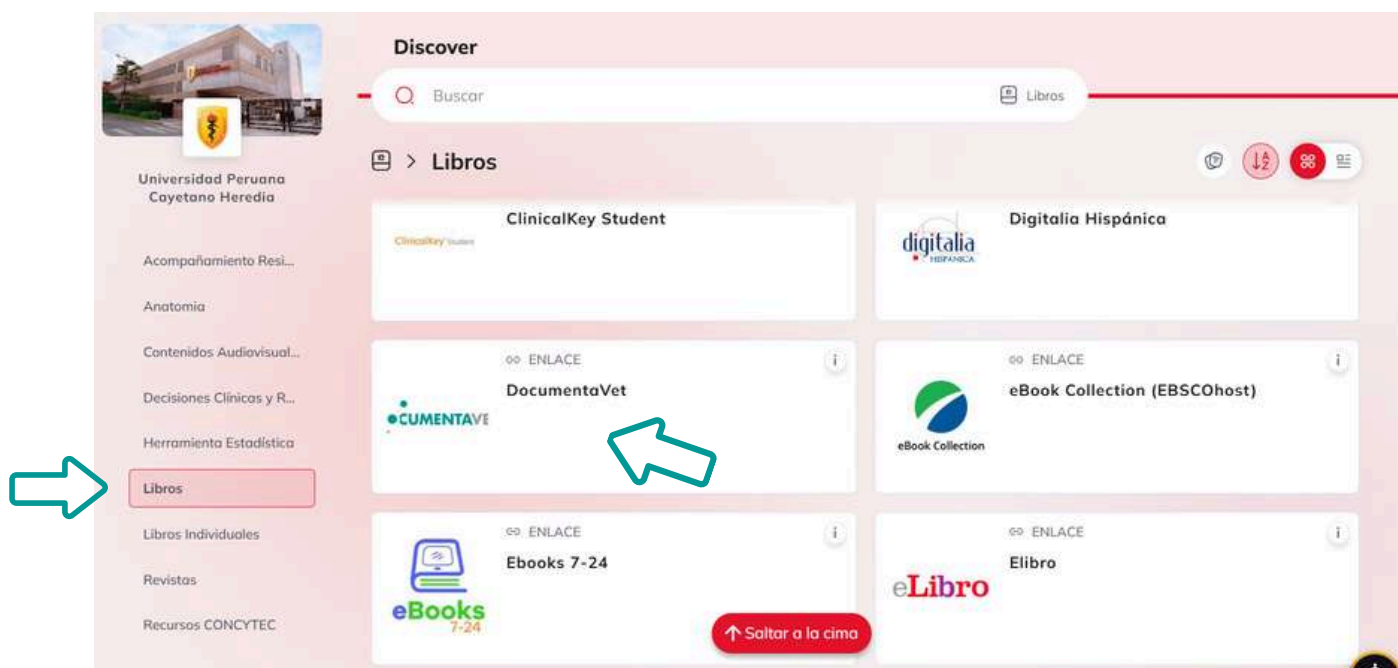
Universidad Peruana Cayetano Heredia

Acompañamiento Resi...

Anatomia

Contenidos Audiovisual...

Decisiones Clínicas y R...

Herramienta Estadística

Libros

Libros Individuales

Revistas

Recursos CONCYTEC

Discover

Buscar

Libros

> Libros

ClinicalKey Student

ClinicalKey Student

Digitalia Hispánica

digitalia HISPÁNICA

ENLACE

DocumentaVet

CUMENTAVE

ENLACE

eBook Collection (EBSCOhost)

eBook Collection

ENLACE

Ebooks 7-24

eBooks 7-24

ENLACE

Elibro

eLibro

Saltar a la cima